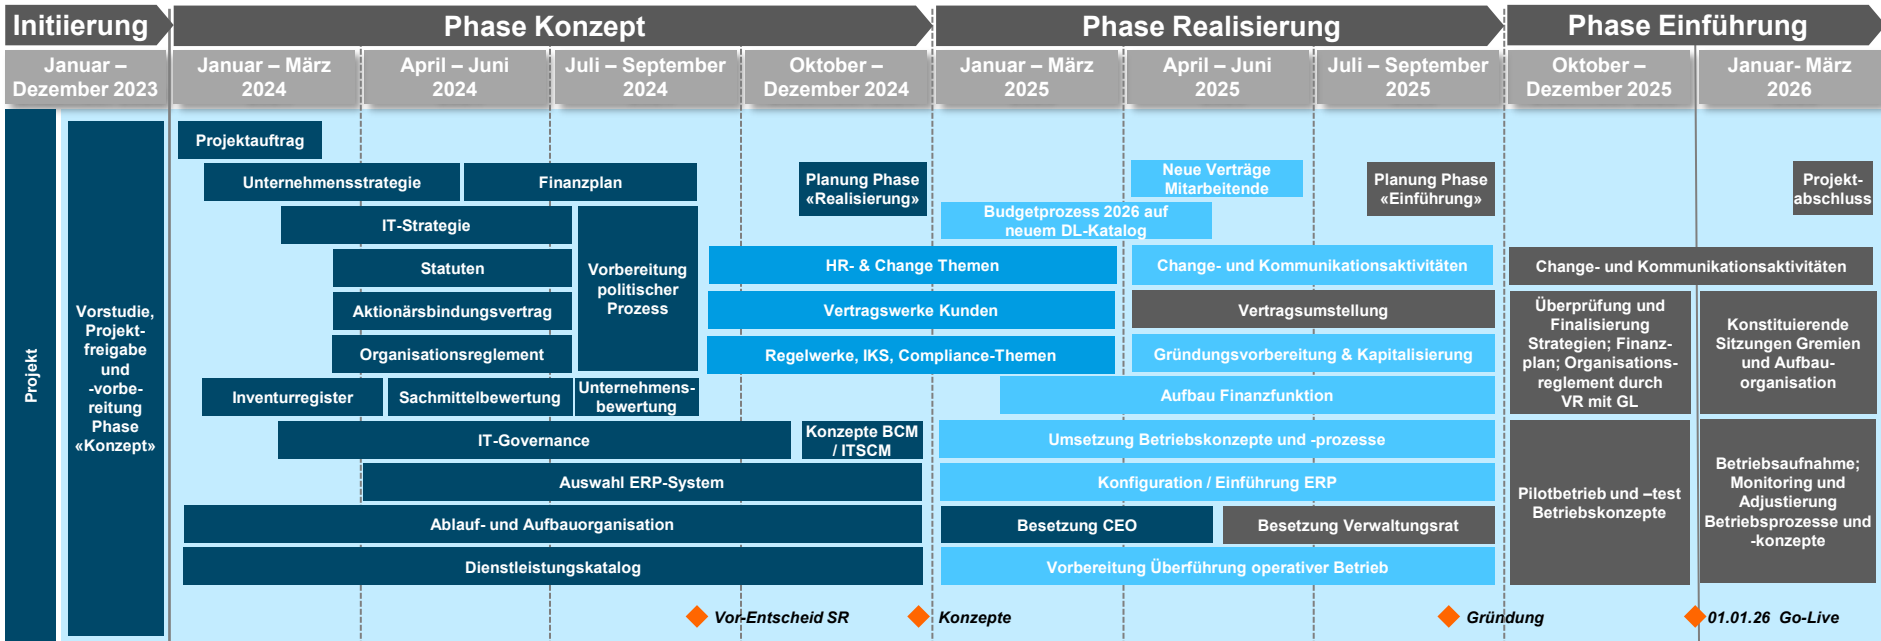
Initiierung

Phase Konzept

Phase Realisierung

Phase Einführung

Januar – Dezember 2023

Januar – März 2024

April – Juni 2024

Juli – September 2024

Oktober – Dezember 2024

Januar – März 2025

April – Juni 2025

Juli – September 2025

Oktober – Dezember 2025

Januar- März 2026

Projekt

Vorstudie, Projekt-freigabe und -vorbereitung Phase «Konzept»

Projektauftrag

Unternehmensstrategie

Finanzplan

Planung Phase «Realisierung»

Neue Verträge Mitarbeitende

Planung Phase «Einführung»

Projekt-abschluss

IT-Strategie

Budgetprozess 2026 auf neuem DL-Katalog

Statuten

Vorbereitung politischer Prozess

HR- & Change Themen

Change- und Kommunikationsaktivitäten

Change- und Kommunikationsaktivitäten

Aktionärsbindungsvertrag

Vertragswerke Kunden

Vertragsumstellung

Überprüfung und Finalisierung Strategien; Finanz-plan; Organisations-reglement durch VR mit GL

Konstituierende Sitzungen Gremien und Aufbau-organisation

Organisationsreglement

Regelwerke, IKS, Compliance-Themen

Gründungsvorbereitung & Kapitalisierung

Inventurregister

Sachmittelbewertung

Unternehmens-bewertung

Aufbau Finanzfunktion

IT-Governance

Konzepte BCM / ITSCM

Umsetzung Betriebskonzepte und -prozesse

Pilotbetrieb und –test Betriebskonzepte

Betriebsaufnahme; Monitoring und Adjustierung Betriebsprozesse und -konzepte

Auswahl ERP-System

Konfiguration / Einführung ERP

Ablauf- und Aufbauorganisation

Besetzung CEO

Besetzung Verwaltungsrat

Dienstleistungskatalog

Vorbereitung Überführung operativer Betrieb

Vor-Entscheid SR

Konzepte

Gründung

01.01.26 Go-Live